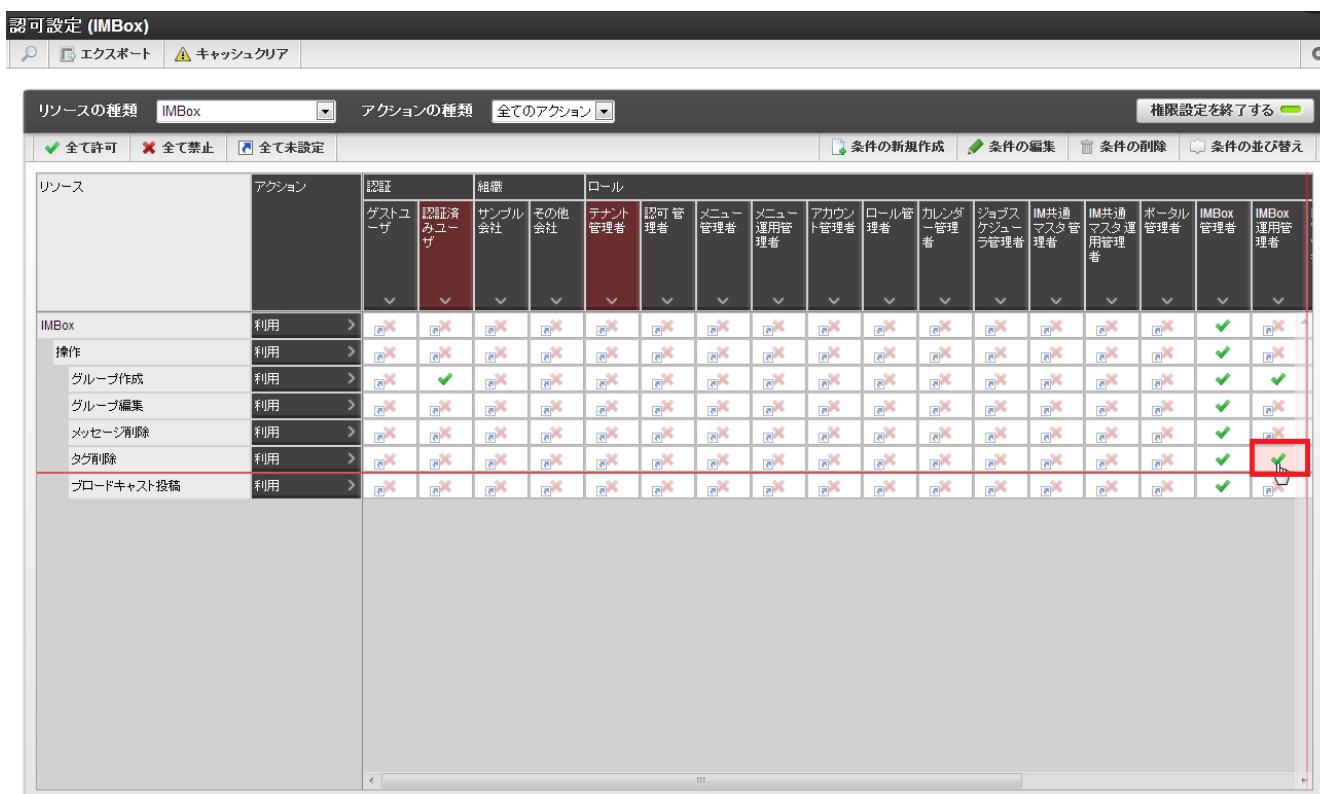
認可設定 (IMBox)

エクスポート | キャッシュクリア

リソースの種類 IMBox | アクションの種類 全てのアクション | 権限設定を終了する

全て許可 | 全て禁止 | 全て未設定 | 条件の新規作成 | 条件の編集 | 条件の削除 | 条件の並び替え

| リソース | アクション | 認証: ゲストユーザ | 認証: 認証済みユーザ | 組織: サンプル会社 | 組織: その他会社 | ロール: テナント管理者 | 認可管理者 | メニュー管理者 | メニュー運用管理者 | アカウント管理者 | ロール管理者 | カレンダー管理者 | ジョブスケジューラ管理者 | IM共通マスタ管理者 | IM共通マスタ運用管理者 | ポータル管理者 | IMBox管理者 | IMBox運用管理者 |
|---|---|---|---|---|---|---|---|---|---|---|---|---|---|---|---|---|---|---|
| IMBox | 利用 | | | | | | | | | | | | | | | | ✔ | |
| 操作 | 利用 | | | | | | | | | | | | | | | | ✔ | |
| グループ作成 | 利用 | | ✔ | | | | | | | | | | | | | | ✔ | ✔ |
| グループ編集 | 利用 | | | | | | | | | | | | | | | | ✔ | |
| メッセージ削除 | 利用 | | | | | | | | | | | | | | | | ✔ | |
| タグ削除 | 利用 | | | | | | | | | | | | | | | | ✔ | ✔ |
| ブロードキャスト投稿 | 利用 | | | | | | | | | | | | | | | | ✔ | |